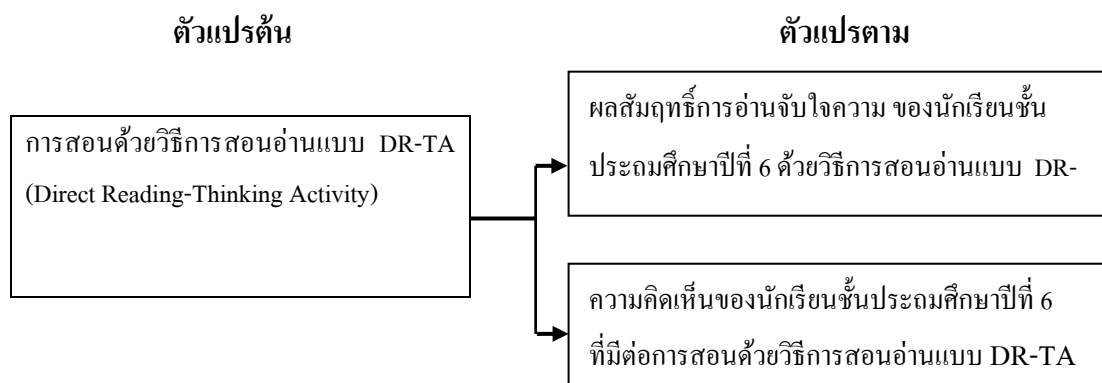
ตัวแปรต้น

ตัวแปรตาม

การสอนด้วยวิธีการสอนอ่านแบบ DR-TA (Direct Reading-Thinking Activity)

ผลสัมฤทธิ์การอ่านจับใจความ ของนักเรียนชั้นประถมศึกษาปีที่ 6 ด้วยวิธีการสอนอ่านแบบ DR-

ความคิดเห็นของนักเรียนชั้นประถมศึกษาปีที่ 6 ที่มีต่อการสอนด้วยวิธีการสอนอ่านแบบ DR-TA